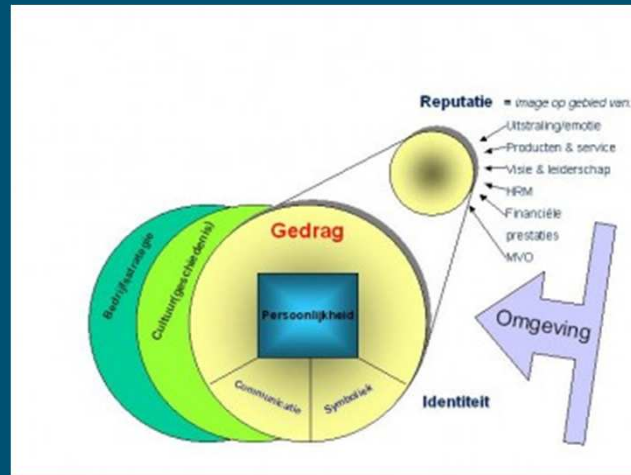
Reputatie = image op gebied van:

Uitstraling/emotie

Producten & service

Visie & leiderschap

HRM

Financiële prestaties

MVO

Bedrijfsstrategie

Cultuur(geschiedenis)

Gedrag

Persoonlijkheid

Communicatie

Symboliek

Identiteit

Omgeving